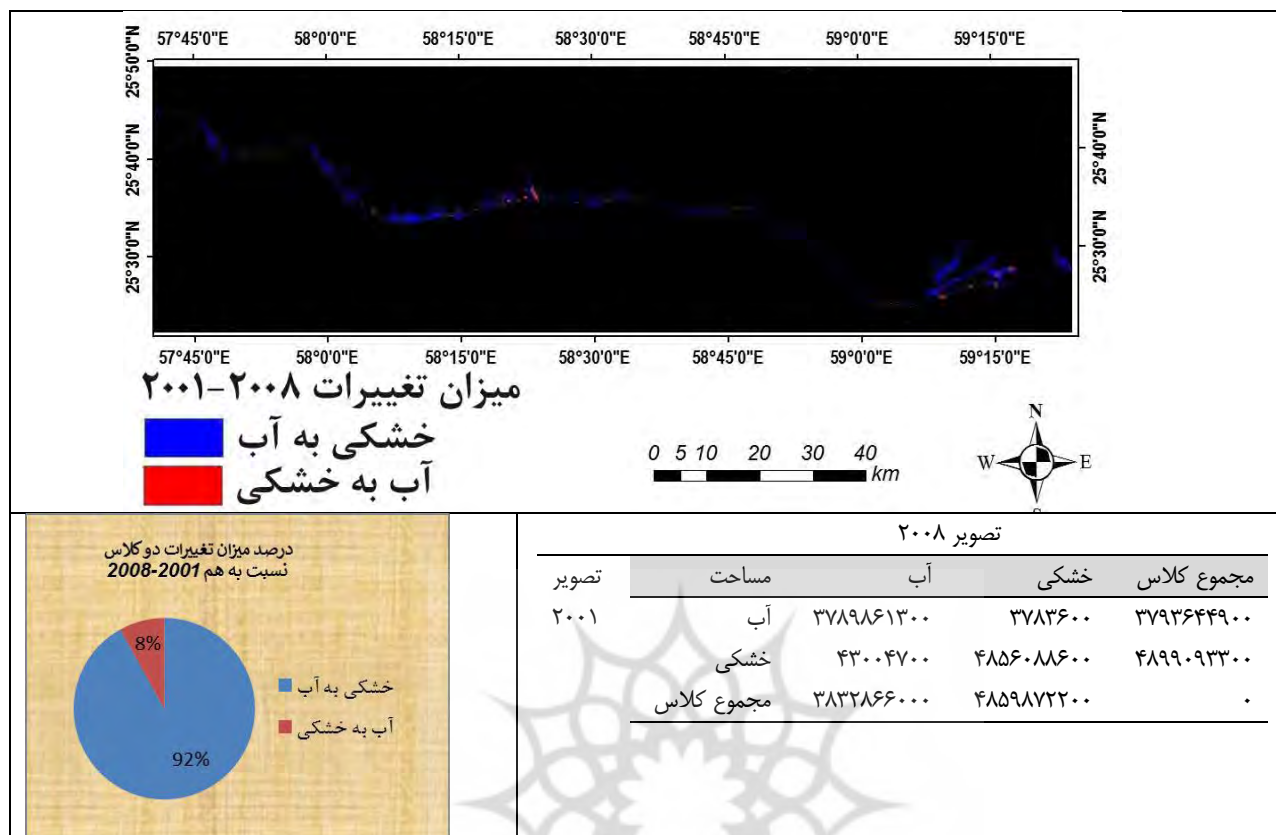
57°45'0"E 58°0'0"E 58°15'0"E 58°30'0"E 58°45'0"E 59°0'0"E 59°15'0"E

25°50'0"N
25°40'0"N
25°30'0"N

25°40'0"N
25°30'0"N

57°45'0"E 58°0'0"E 58°15'0"E 58°30'0"E 58°45'0"E 59°0'0"E 59°15'0"E

میزان تغییرات ۲۰۰۸-۲۰۰۱

خشکی به آب
آب به خشکی

0 5 10 20 30 40 km

N
W E
S

درصد میزان تغییرات دو کلاس نسبت به هم 2008-2001

8%
92%

خشکی به آب
آب به خشکی

تصویر ۲۰۰۸

| تصویر | مساحت | آب | خشکی | مجموع کلاس |
|---|---|---|---|---|
| ۲۰۰۱ | آب | ۳۷۸۹۸۶۱۳۰۰ | ۳۷۸۳۶۰۰ | ۳۷۹۳۶۴۴۹۰۰ |
| | خشکی | ۴۳۰۰۴۷۰۰ | ۴۸۵۶۰۸۸۶۰۰ | ۴۸۹۹۰۹۳۳۰۰ |
| | مجموع کلاس | ۳۸۳۲۸۶۶۰۰۰ | ۴۸۵۹۸۷۲۲۰۰ | ۰ |